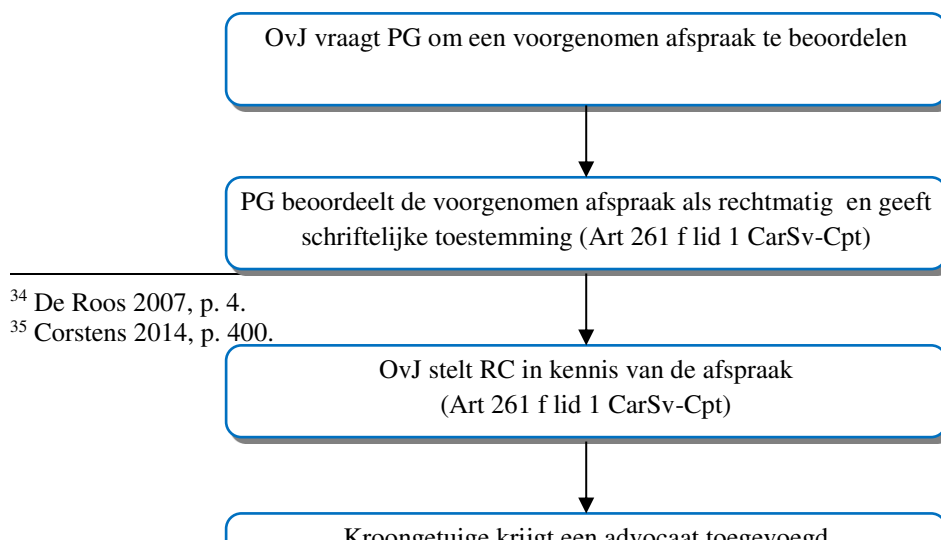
OvJ vraagt PG om een voorgenomen afspraak te beoordelen

PG beoordeelt de voorgenomen afspraak als rechtmatig en geeft schriftelijke toestemming (Art 261 f lid 1 CarSv-Cpt)

$^{34}$ De Roos 2007, p. 4.
$^{35}$ Corstens 2014, p. 400.

OvJ stelt RC in kennis van de afspraak (Art 261 f lid 1 CarSv-Cpt)

Kroongetuige krijgt een advocaat toegevoegd